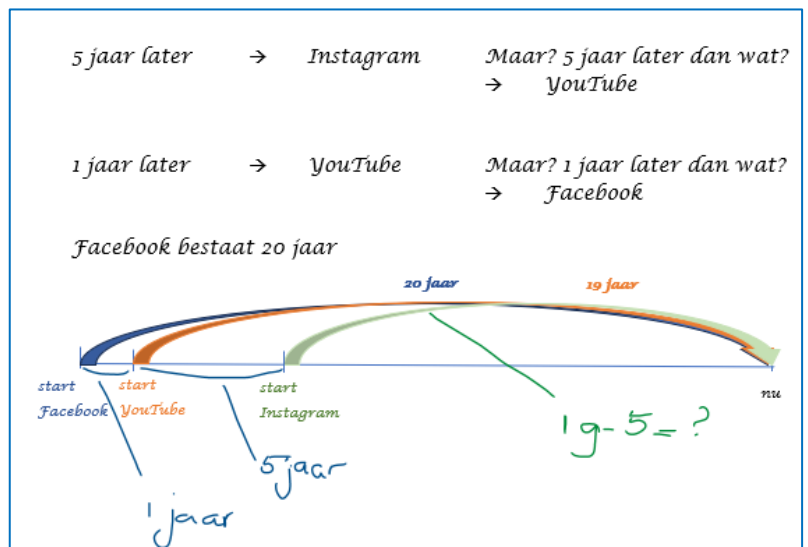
5 jaar later → Instagram

Maar? 5 jaar later dan wat?
→ YouTube

1 jaar later → YouTube

Maar? 1 jaar later dan wat?
→ Facebook

Facebook bestaat 20 jaar

20 jaar

19 jaar

start Facebook

start YouTube

start Instagram

nu

19-5=?

5 jaar

1 jaar